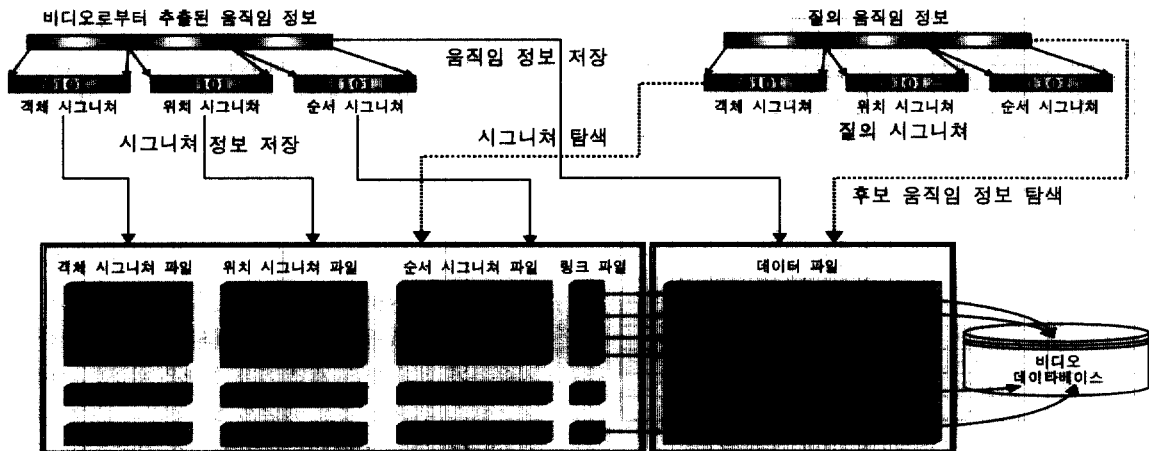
비디오로부터 추출된 움직임 정보

질의 움직임 정보

움직임 정보 저장

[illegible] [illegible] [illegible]

객체 시그니쳐 위치 시그니쳐 순서 시그니쳐

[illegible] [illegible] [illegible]

객체 시그니쳐 위치 시그니쳐 순서 시그니쳐

시그니쳐 탐색

질의 시그니쳐

시그니쳐 정보 저장

후보 움직임 정보 탐색

객체 시그니쳐 파일 위치 시그니쳐 파일 순서 시그니쳐 파일 링크 파일

데이터 파일

비디오 데이타베이스